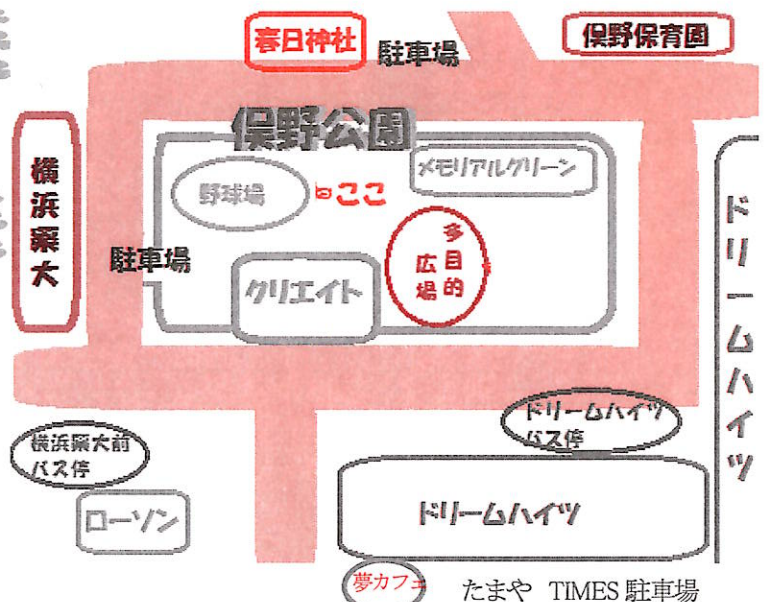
春日神社
駐車場
保野保育園
保野公園
横浜薬大
メモリアルグリーン
野球場
ここ
多目的広場
駐車場
クリエイト
ドリームハイツ
ドリームハイツバス停
横浜薬大前バス停
ドリームハイツ
ローソン
夢カフェ
たまや TIMES 駐車場